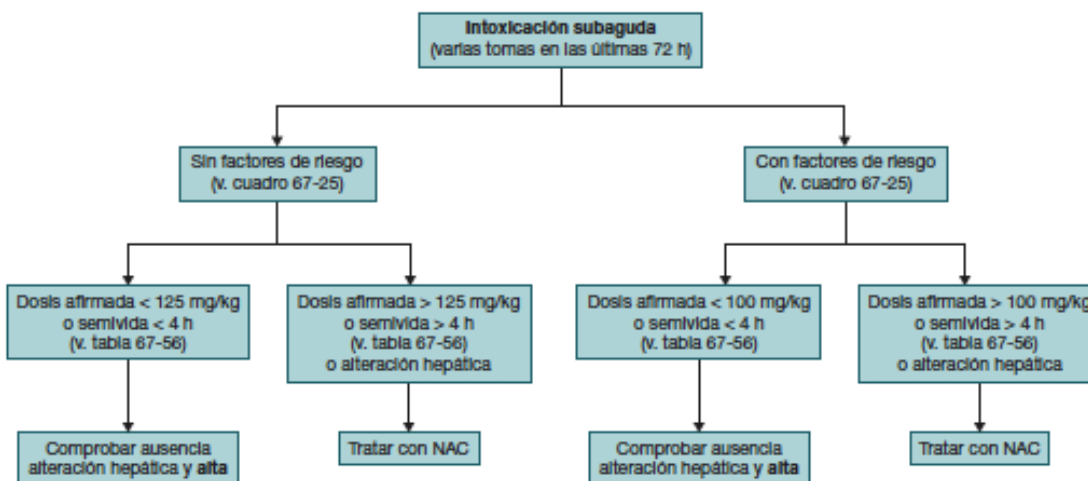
Intoxicación subaguda
(varias tomas en las últimas 72 h)

Sin factores de riesgo
(v. cuadro 67-25)

Con factores de riesgo
(v. cuadro 67-25)

Dosis afirmada < 125 mg/kg
o semivida < 4 h
(v. tabla 67-56)

Dosis afirmada > 125 mg/kg
o semivida > 4 h
(v. tabla 67-56)
o alteración hepática

Dosis afirmada < 100 mg/kg
o semivida < 4 h
(v. tabla 67-56)

Dosis afirmada > 100 mg/kg
o semivida > 4 h
(v. tabla 67-56)
o alteración hepática

Comprobar ausencia
alteración hepática y alta

Tratar con NAC

Comprobar ausencia
alteración hepática y alta

Tratar con NAC